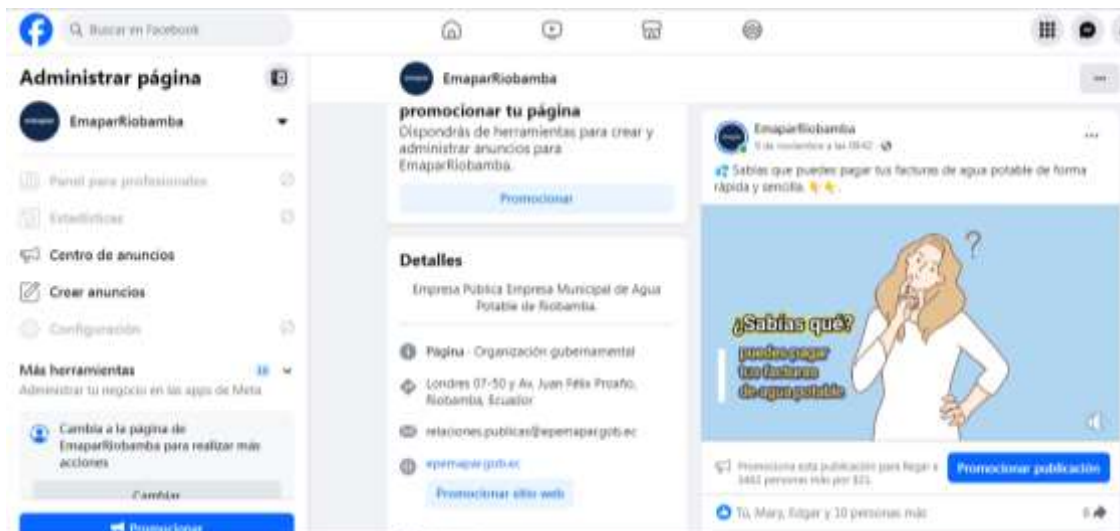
Buscar en Facebook

Administrar página

EmaparRiobamba

Panel para profesionales

Estadísticas

Centro de anuncios

Crear anuncios

Configuración

Más herramientas

Administrar tu negocio en las apps de Meta

Cambia a la página de EmaparRiobamba para realizar más acciones

Cambiar

Promocionar

EmaparRiobamba

promocionar tu página

Dispondrás de herramientas para crear y administrar anuncios para EmaparRiobamba.

Promocionar

Detalles

Empresa Publica Empresa Municipal de Agua Potable de Riobamba.

Página · Organización gubernamental

Londres 07-50 y Av. Juan Félix Proaño, Riobamba, Ecuador

relaciones.publicas@epemapar.gob.ec

epemapar.gob.ec

Promocionar sitio web

EmaparRiobamba

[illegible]

Sabías que puedes pagar tus facturas de agua potable de forma rápida y sencilla.

¿Sabías qué?

puedes pagar tus facturas de agua potable

Promociona esta publicación para llegar a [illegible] personas más por $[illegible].

Promocionar publicación

Tú, Mary, Edgar y 10 personas más